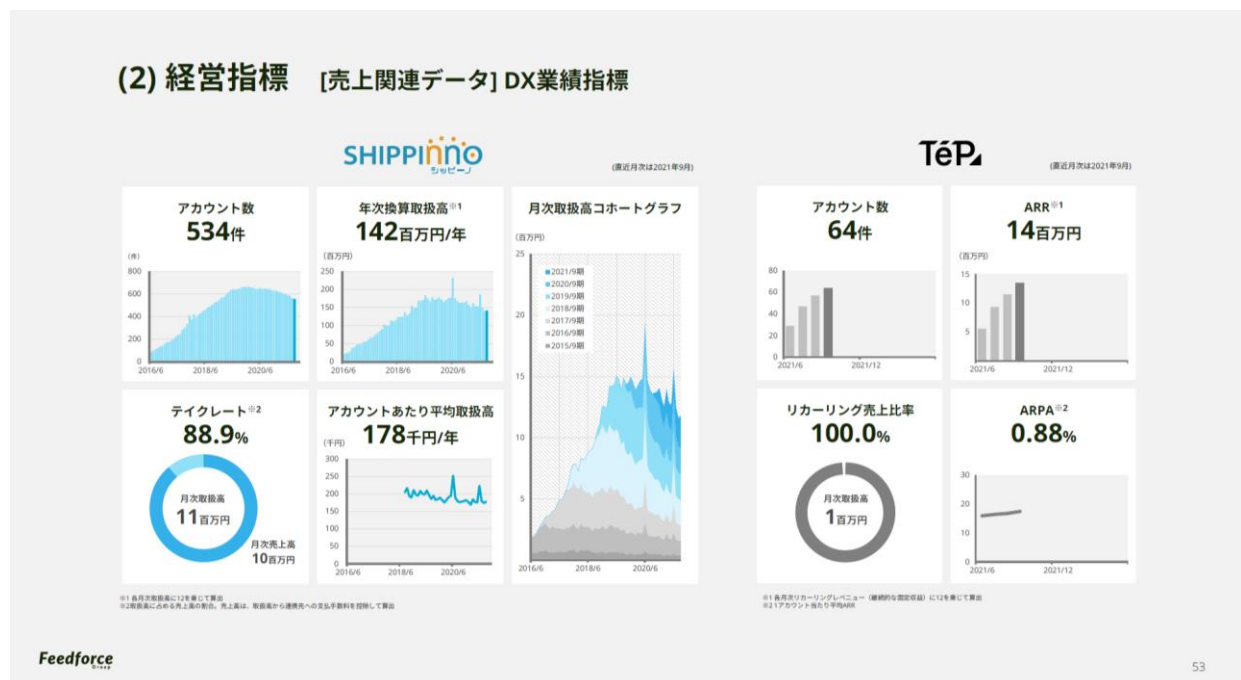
(2) 経営指標　[売上関連データ] DX業績指標

SHIPPinno
シッピーノ

(直近月次は2021年9月)

アカウント数
534件
(件)
800
600
400
200
0
2016/6　2018/6　2020/6

年次換算取扱高※1
142百万円/年
(百万円)
250
200
150
100
50
0
2016/6　2018/6　2020/6

月次取扱高コホートグラフ
(百万円)
25
20
15
10
5
2021/9期
2020/9期
2019/9期
2018/9期
2017/9期
2016/9期
2015/9期
2016/6　2018/6　2020/6

テイクレート※2
88.9%
月次取扱高
11百万円
月次売上高
10百万円

アカウントあたり平均取扱高
178千円/年
(千円)
300
250
200
150
100
50
0
2016/6　2018/6　2020/6

※1 各月次取扱高に12を乗じて算出
※2取扱高に占める売上高の割合。売上高は、取扱高から連携先への支払手数料を控除して算出

TéPa

(直近月次は2021年9月)

アカウント数
64件
80
60
40
20
0
2021/6　2021/12

ARR※1
14百万円
(百万円)
15
10
5
0
2021/6　2021/12

リカーリング売上比率
100.0%
月次取扱高
1百万円

ARPA※2
0.88%
30
20
10
0
2021/6　2021/12

※1 各月次リカーリングレベニュー（継続的な固定収益）に12を乗じて算出
※2 1アカウント当たり平均ARR

Feedforce Group

53